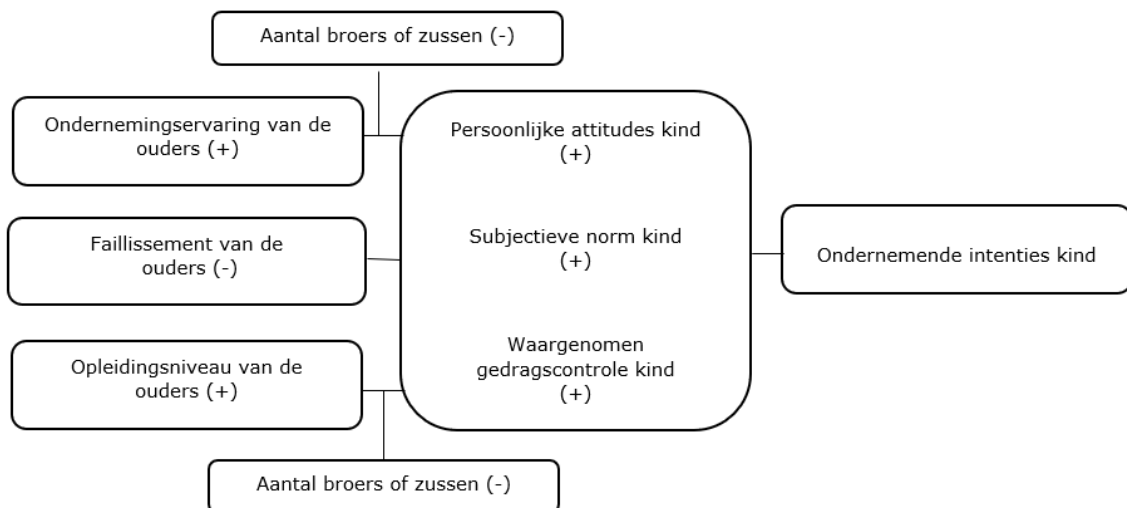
Aantal broers of zussen (-)

Ondernemingservaring van de ouders (+)

Faillissement van de ouders (-)

Opleidingsniveau van de ouders (+)

Aantal broers of zussen (-)

Persoonlijke attitudes kind (+)

Subjectieve norm kind (+)

Waargenomen gedragscontrole kind (+)

Ondernemende intenties kind